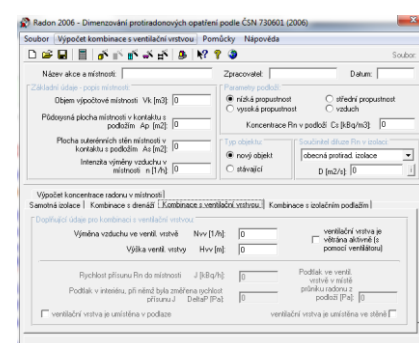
Radon 2006 - Dimenzování protiradonových opatření podle ČSN 730601 (2006)

Soubor | Výpočet kombinace s ventilační vrstvou | Pomůcky | Nápověda

Soubor:

Název akce a místnosti: | Zpracovatel: | Datum:

Základní údaje - popis místnosti

Objem výpočtové místnosti Vk [m3]: 0

Půdorysná plocha místnosti v kontaktu s podložím Ap [m2]: 0

Plocha suterénních stěn místnosti v kontaktu s podložím As [m2]: 0

Intenzita výměny vzduchu v místnosti n [1/h]: 0

Parametry podloží

nízká propustnost
střední propustnost
vysoká propustnost
vzduch

Koncentrace Rn v podloží Cs [kBq/m3]: 0

Typ objektu

nový objekt
stávající

Součinitel difuze Rn v izolaci

obecná protirad. izolace

D [m2/s]: 0

Výpočet koncentrace radonu v místnosti

Samotná izolace | Kombinace s drenáží | Kombinace s ventilační vrstvou | Kombinace s izolačním podlažím

Doplňující údaje pro kombinaci s ventilační vrstvou

Výměna vzduchu ve ventil. vrstvě Nvv [1/h]: 0

Výška ventil. vrstvy Hvv [m]: 0

ventilační vrstva je větrána aktivně (s pomocí ventilátoru)

Rychlost přísunu Rn do místnosti J [kBq/h]: 0

Podtlak v interiéru, při němž byla změřena rychlost přísunu J DeltaP [Pa]: 0

Podtlak ve ventil. vrstvě v místě průniku radonu z podloží [Pa]: 0

ventilační vrstva je umístěna v podlaze

ventilační vrstva je umístěna ve stěně